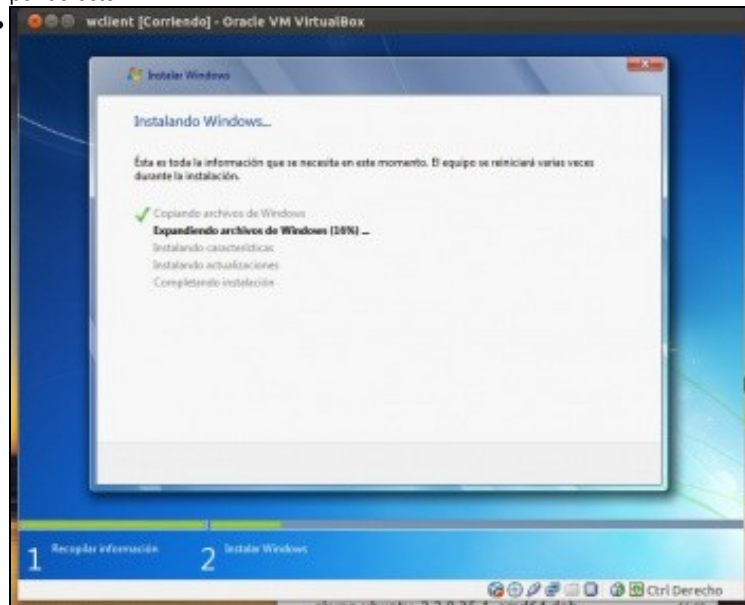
wclient [Corriendo] - Oracle VM VirtualBox

Instalar Windows

Instalando Windows...

Ésta es toda la información que se necesita en este momento. El equipo se reiniciará varias veces durante la instalación.

Copiando archivos de Windows
Expandiendo archivos de Windows (16%) ...
Instalando características
Instalando actualizaciones
Completando instalación

1 Recopilar información
2 Instalar Windows

Ctrl Derecho